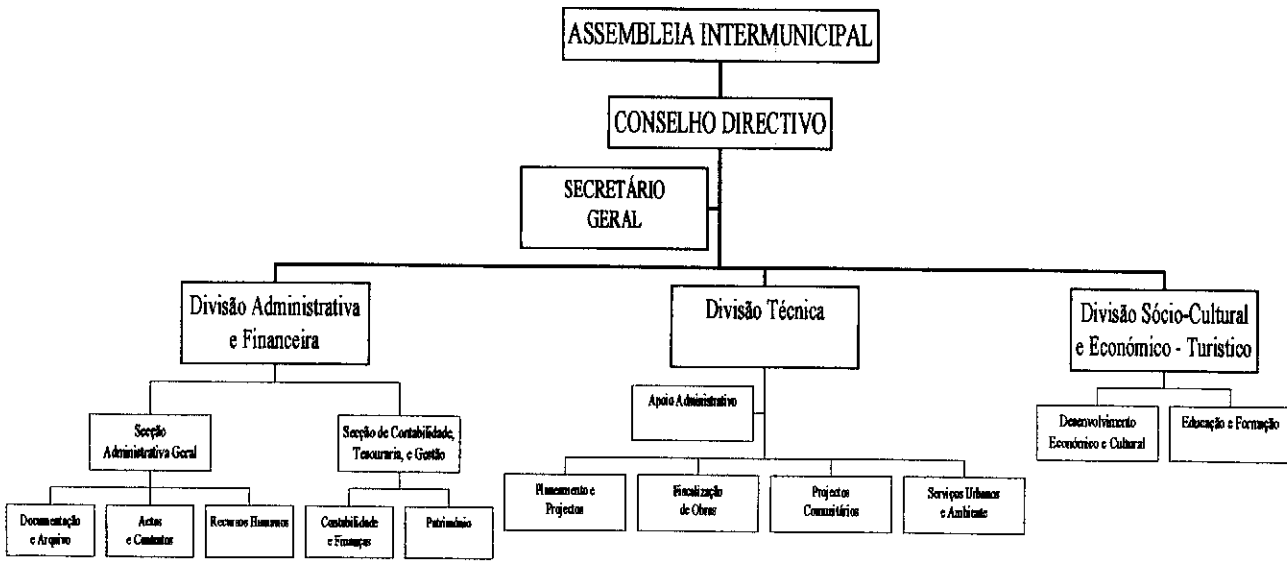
ASSEMBLEIA INTERMUNICIPAL

CONSELHO DIRECTIVO

SECRETÁRIO GERAL

Divisão Administrativa e Financeira

Divisão Técnica

Divisão Sócio-Cultural e Económico - Turistico

Secção Administrativa Geral

Secção de Contabilidade, Tesouraria, e Gestão

Apoio Administrativo

Desenvolvimento Económico e Cultural

Educação e Formação

Documentação e Arquivo

Actos e Contratos

Recursos Humanos

Contabilidade e Finanças

Património

Planeamento e Projectos

Fiscalização de Obras

Projectos Comunitários

Serviços Urbanos e Ambiente